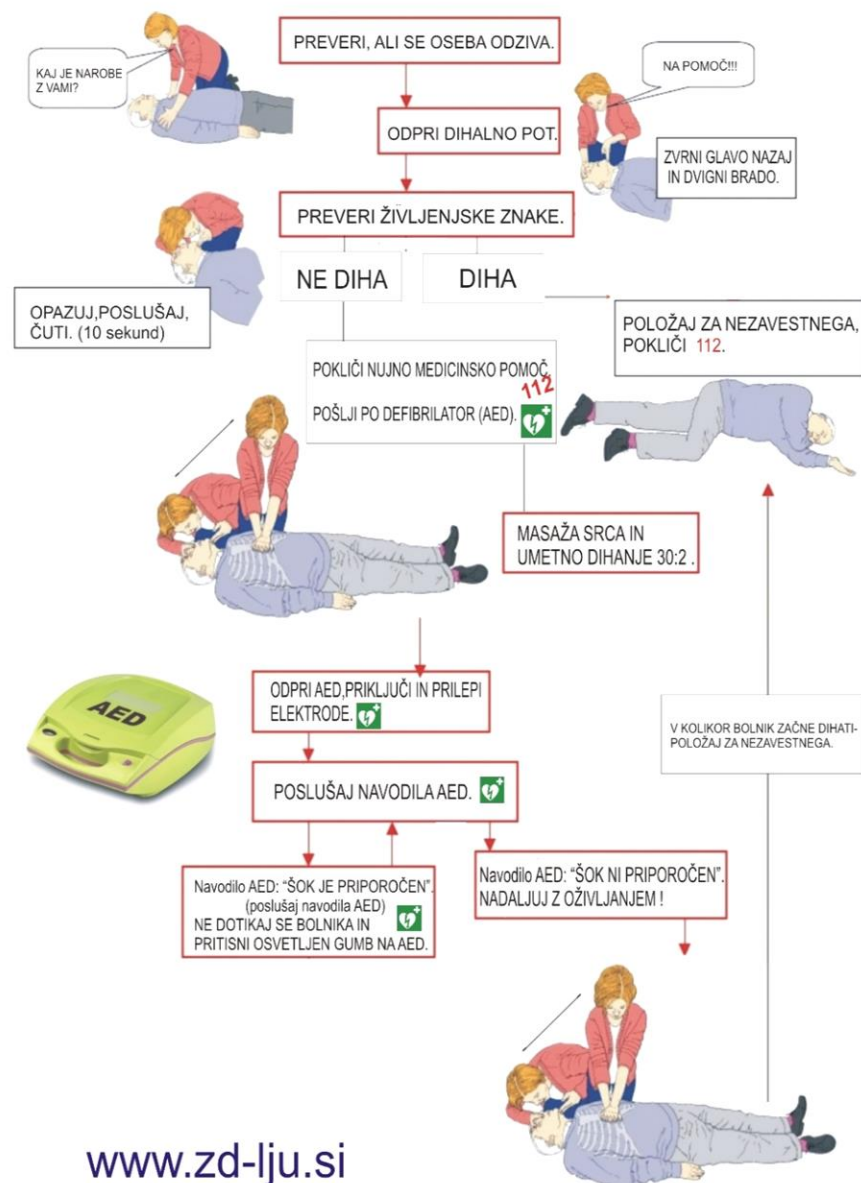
KAJ JE NAROBE Z VAMI?

PREVERI, ALI SE OSEBA ODZIVA.

NA POMOČ!!!

ODPRI DIHALNO POT.

ZVRNI GLAVO NAZAJ IN DVIGNI BRADO.

PREVERI ŽIVLJENJSKE ZNAKE.

NE DIHA

DIHA

OPAZUJ,POSLUŠAJ, ČUTI. (10 sekund)

POLOŽAJ ZA NEZAVESTNEGA, POKLIČI 112.

POKLIČI NUJNO MEDICINSKO POMOČ 112

POŠLJI PO DEFIBRILATOR (AED).

MASAŽA SRCA IN UMETNO DIHANJE 30:2 .

AED

ODPRI AED,PRIKLJUČI IN PRILEPI ELEKTRODE.

V KOLIKOR BOLNIK ZAČNE DIHATI- POLOŽAJ ZA NEZAVESTNEGA.

POSLUŠAJ NAVODILA AED.

Navodilo AED: "ŠOK JE PRIPOROČEN". (poslušaj navodila AED) NE DOTIKAJ SE BOLNIKA IN PRITISNI OSVETLJEN GUMB NA AED.

Navodilo AED: "ŠOK NI PRIPOROČEN". NADALJUJ Z OŽIVLJANJEM !

www.zd-lju.si